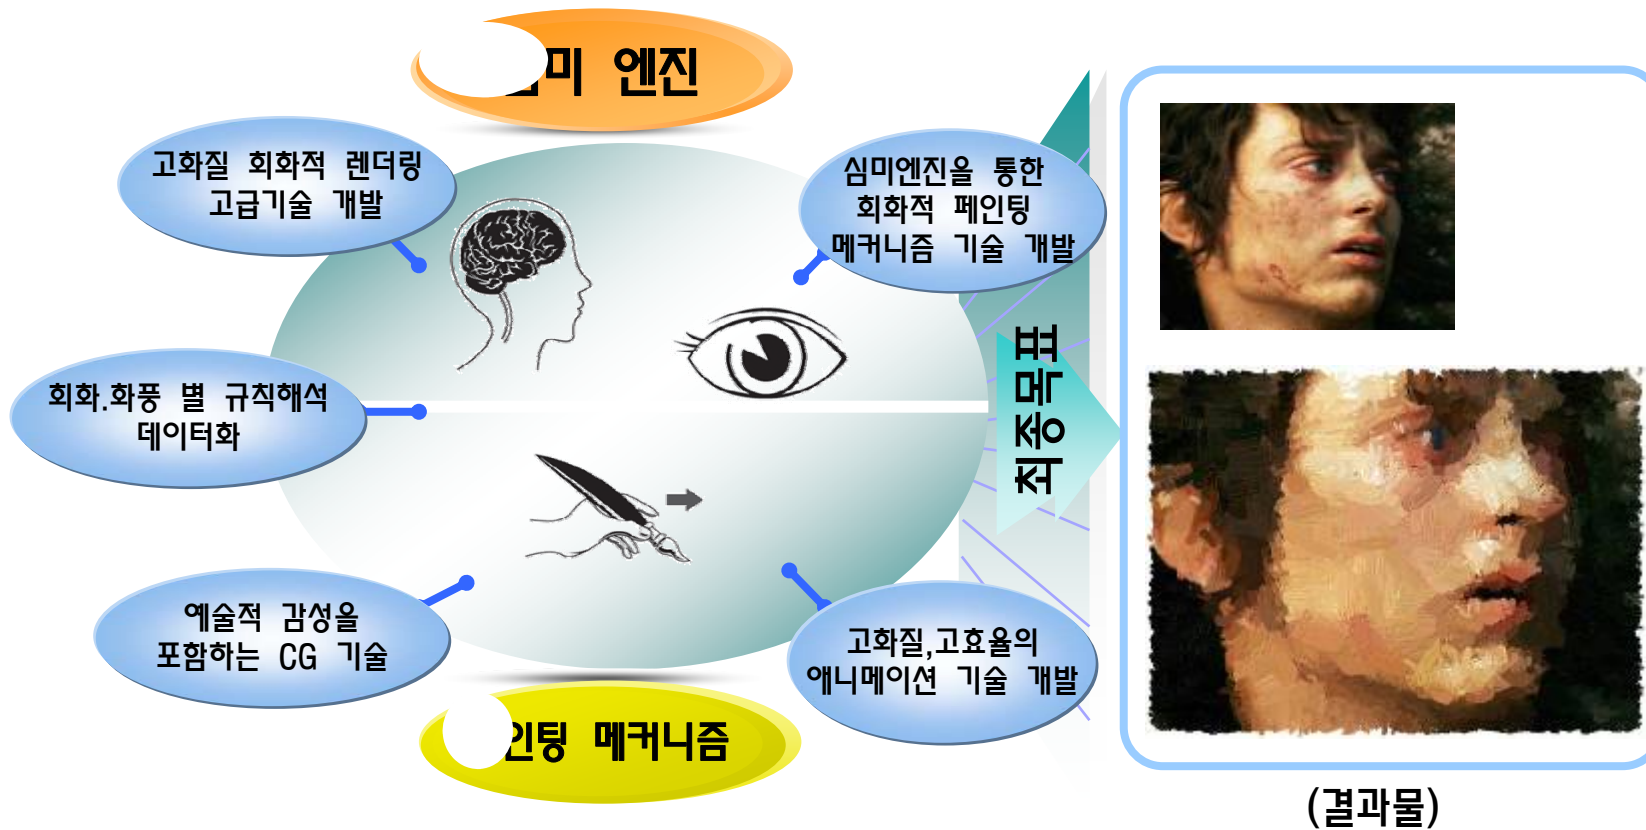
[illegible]미 엔진

고화질 회화적 렌더링 고급기술 개발

심미엔진을 통한 회화적 페인팅 메커니즘 기술 개발

회화.화풍 별 규칙해석 데이터화

최종목표

예술적 감성을 포함하는 CG 기술

고화질,고효율의 애니메이션 기술 개발

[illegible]인팅 메커니즘

(결과물)